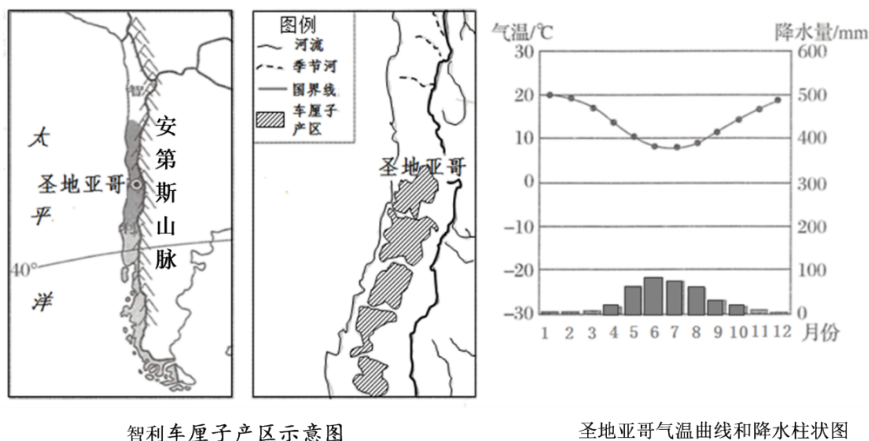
太
平
洋
圣地亚哥
安第斯山脉
智
40°

图例
河流
季节河
国界线
车厘子产区
圣地亚哥

智利车厘子产区示意图

气温/℃
降水量/mm
30
20
10
0
-10
-20
-30
600
500
400
300
200
100
0
1 2 3 4 5 6 7 8 9 10 11 12 月份

圣地亚哥气温曲线和降水柱状图